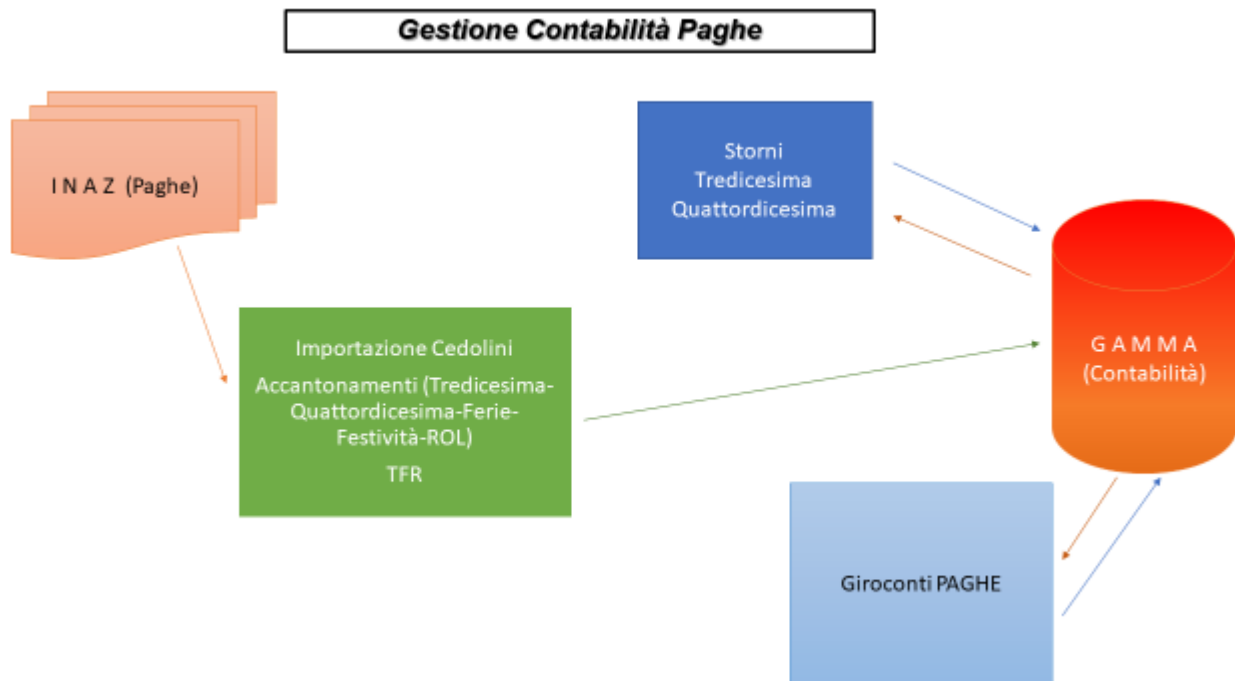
Gestione Contabilità Paghe

I N A Z (Paghe)

Storni
Tredicesima
Quattordicesima

Importazione Cedolini

Accantonamenti (Tredicesima-Quattordicesima-Ferie-Festività-ROL)

TFR

G A M M A
(Contabilità)

Giroconti PAGHE